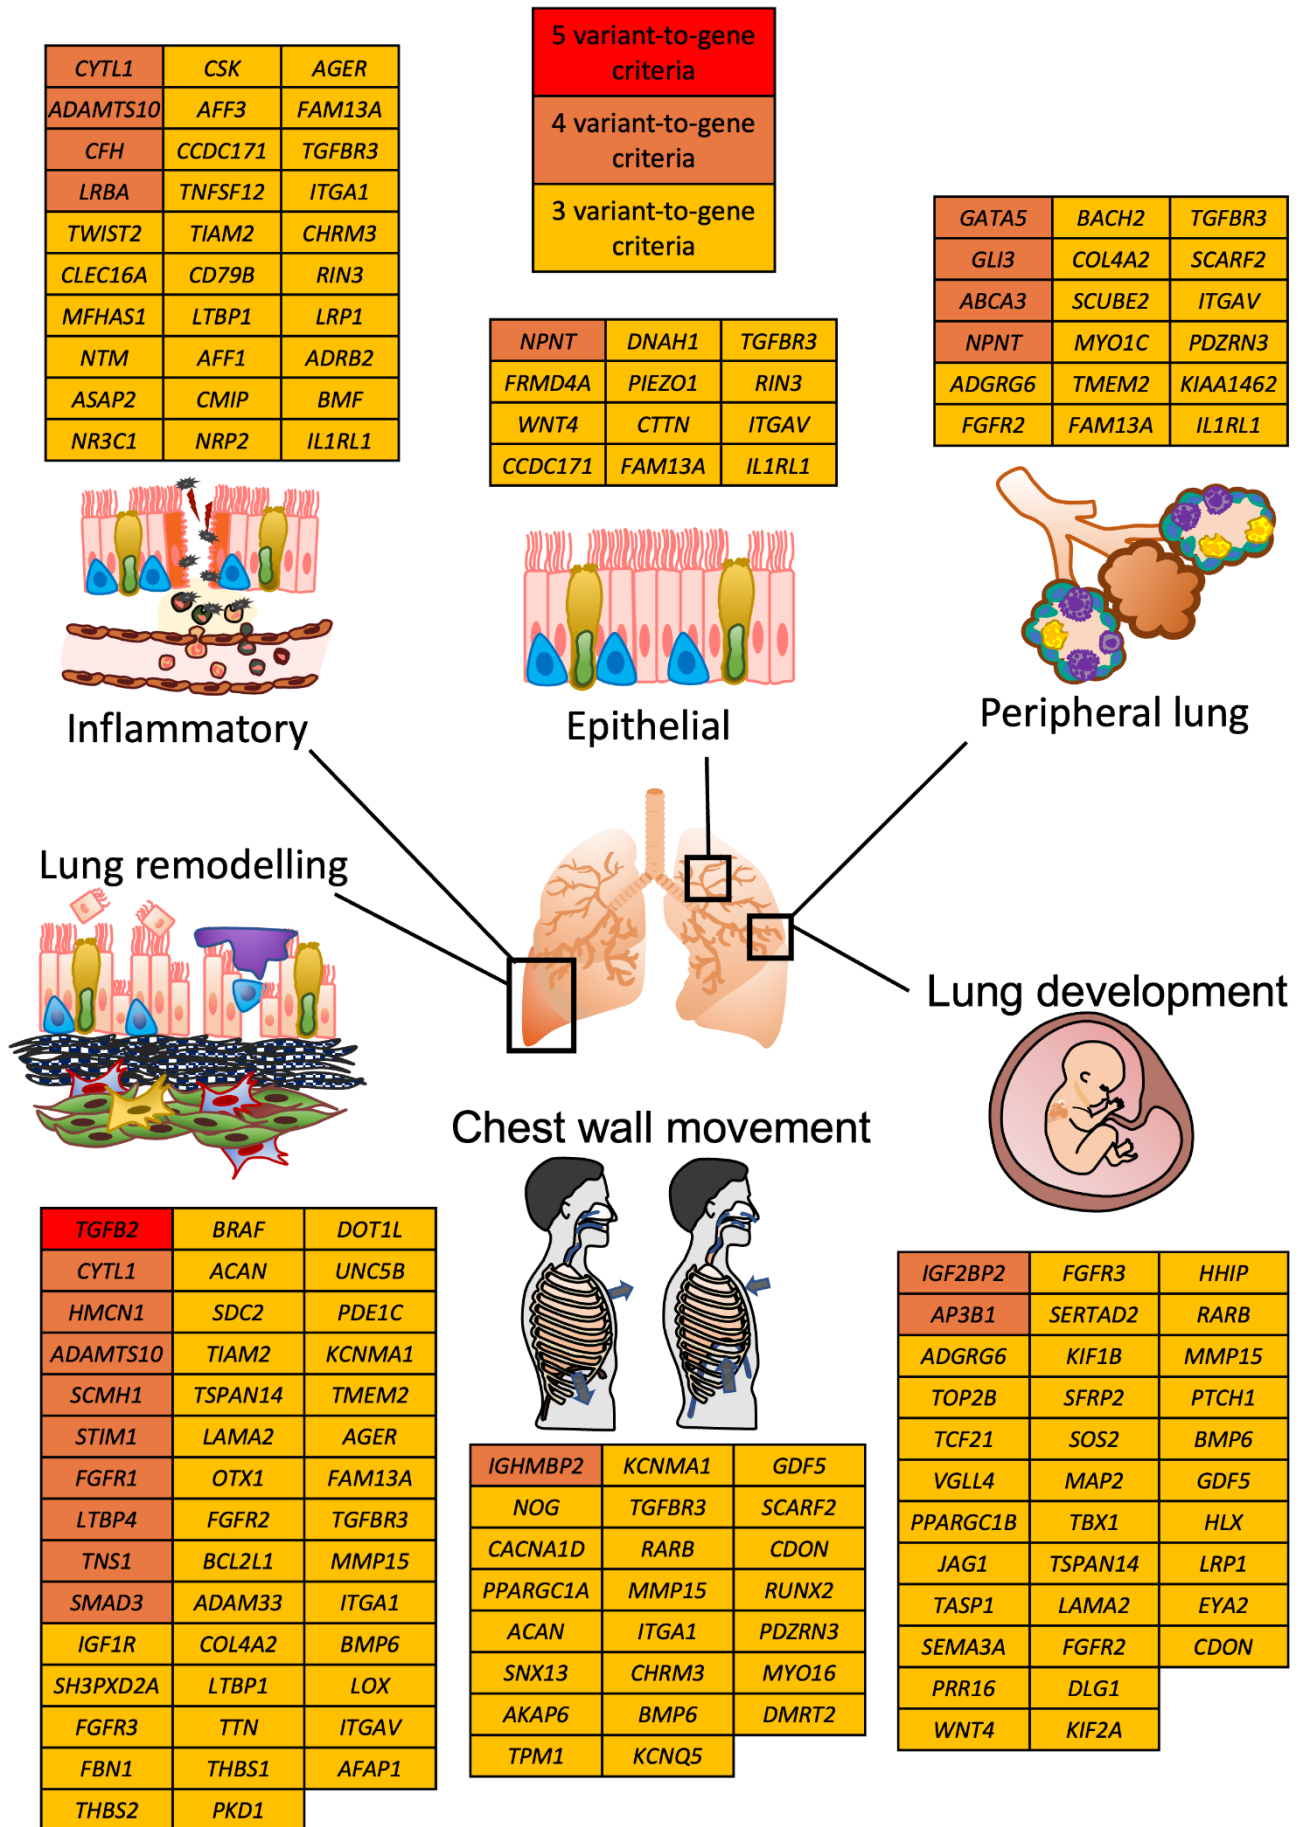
| CYTL1 | CSK | AGER |
|---|---|---|
| ADAMTS10 | AFF3 | FAM13A |
| CFH | CCDC171 | TGFBR3 |
| LRBA | TNFSF12 | ITGA1 |
| TWIST2 | TIAM2 | CHRM3 |
| CLEC16A | CD79B | RIN3 |
| MFHAS1 | LTBP1 | LRP1 |
| NTM | AFF1 | ADRB2 |
| ASAP2 | CMIP | BMF |
| NR3C1 | NRP2 | IL1RL1 |

5 variant-to-gene criteria

4 variant-to-gene criteria

3 variant-to-gene criteria

| GATA5 | BACH2 | TGFBR3 |
|---|---|---|
| GLI3 | COL4A2 | SCARF2 |
| ABCA3 | SCUBE2 | ITGAV |
| NPNT | MYO1C | PDZRN3 |
| ADGRG6 | TMEM2 | KIAA1462 |
| FGFR2 | FAM13A | IL1RL1 |

| NPNT | DNAH1 | TGFBR3 |
|---|---|---|
| FRMD4A | PIEZO1 | RIN3 |
| WNT4 | CTTN | ITGAV |
| CCDC171 | FAM13A | IL1RL1 |

Inflammatory

Epithelial

Peripheral lung

Lung remodelling

Lung development

Chest wall movement

| TGFB2 | BRAF | DOT1L |
|---|---|---|
| CYTL1 | ACAN | UNC5B |
| HMCN1 | SDC2 | PDE1C |
| ADAMTS10 | TIAM2 | KCNMA1 |
| SCMH1 | TSPAN14 | TMEM2 |
| STIM1 | LAMA2 | AGER |
| FGFR1 | OTX1 | FAM13A |
| LTBP4 | FGFR2 | TGFBR3 |
| TNS1 | BCL2L1 | MMP15 |
| SMAD3 | ADAM33 | ITGA1 |
| IGF1R | COL4A2 | BMP6 |
| SH3PXD2A | LTBP1 | LOX |
| FGFR3 | TTN | ITGAV |
| FBN1 | THBS1 | AFAP1 |
| THBS2 | PKD1 | |

| IGHMBP2 | KCNMA1 | GDF5 |
|---|---|---|
| NOG | TGFBR3 | SCARF2 |
| CACNA1D | RARB | CDON |
| PPARGC1A | MMP15 | RUNX2 |
| ACAN | ITGA1 | PDZRN3 |
| SNX13 | CHRM3 | MYO16 |
| AKAP6 | BMP6 | DMRT2 |
| TPM1 | KCNQ5 | |

| IGF2BP2 | FGFR3 | HHIP |
|---|---|---|
| AP3B1 | SERTAD2 | RARB |
| ADGRG6 | KIF1B | MMP15 |
| TOP2B | SFRP2 | PTCH1 |
| TCF21 | SOS2 | BMP6 |
| VGLL4 | MAP2 | GDF5 |
| PPARGC1B | TBX1 | HLX |
| JAG1 | TSPAN14 | LRP1 |
| TASP1 | LAMA2 | EYA2 |
| SEMA3A | FGFR2 | CDON |
| PRR16 | DLG1 | |
| WNT4 | KIF2A | |